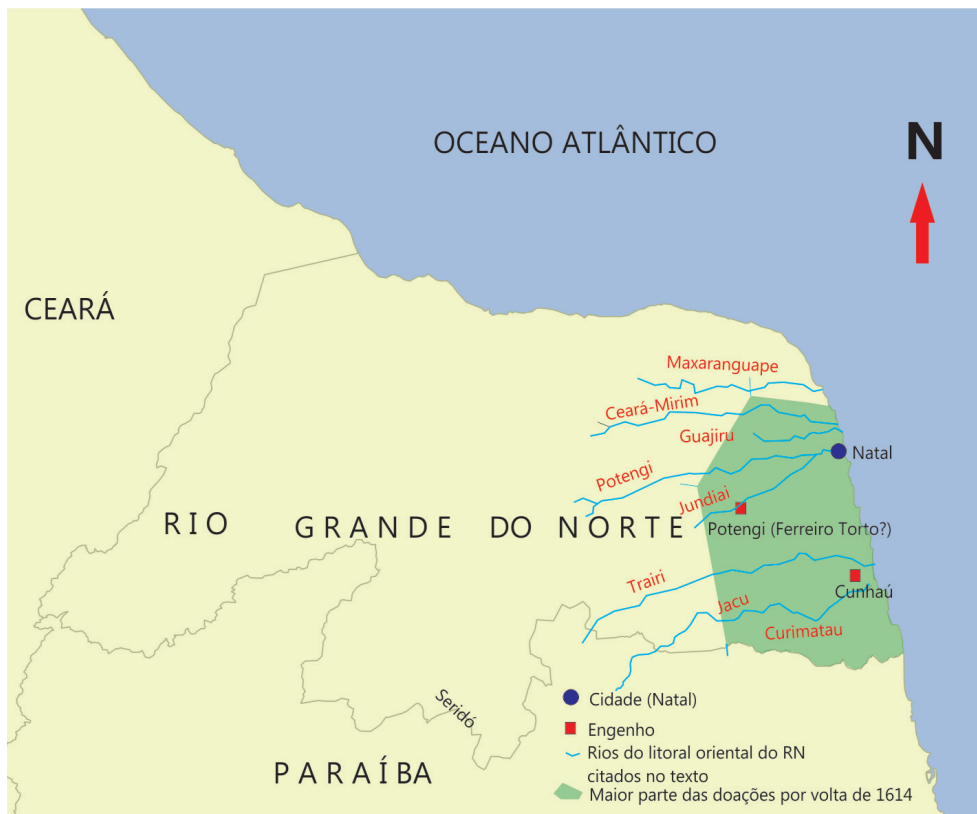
OCEANO ATLÂNTICO

N

CEARÁ

Maxaranguape

Ceará-Mirim

Guajiru

Natal

Potengi

Jundiaí

RIO GRANDE DO NORTE

Potengi (Ferreiro Torto?)

Trairi

Cunhaú

Jacu

Curimatau

Seridó

PARAÍBA

Cidade (Natal)

Engenho

Rios do litoral oriental do RN citados no texto

Maior parte das doações por volta de 1614